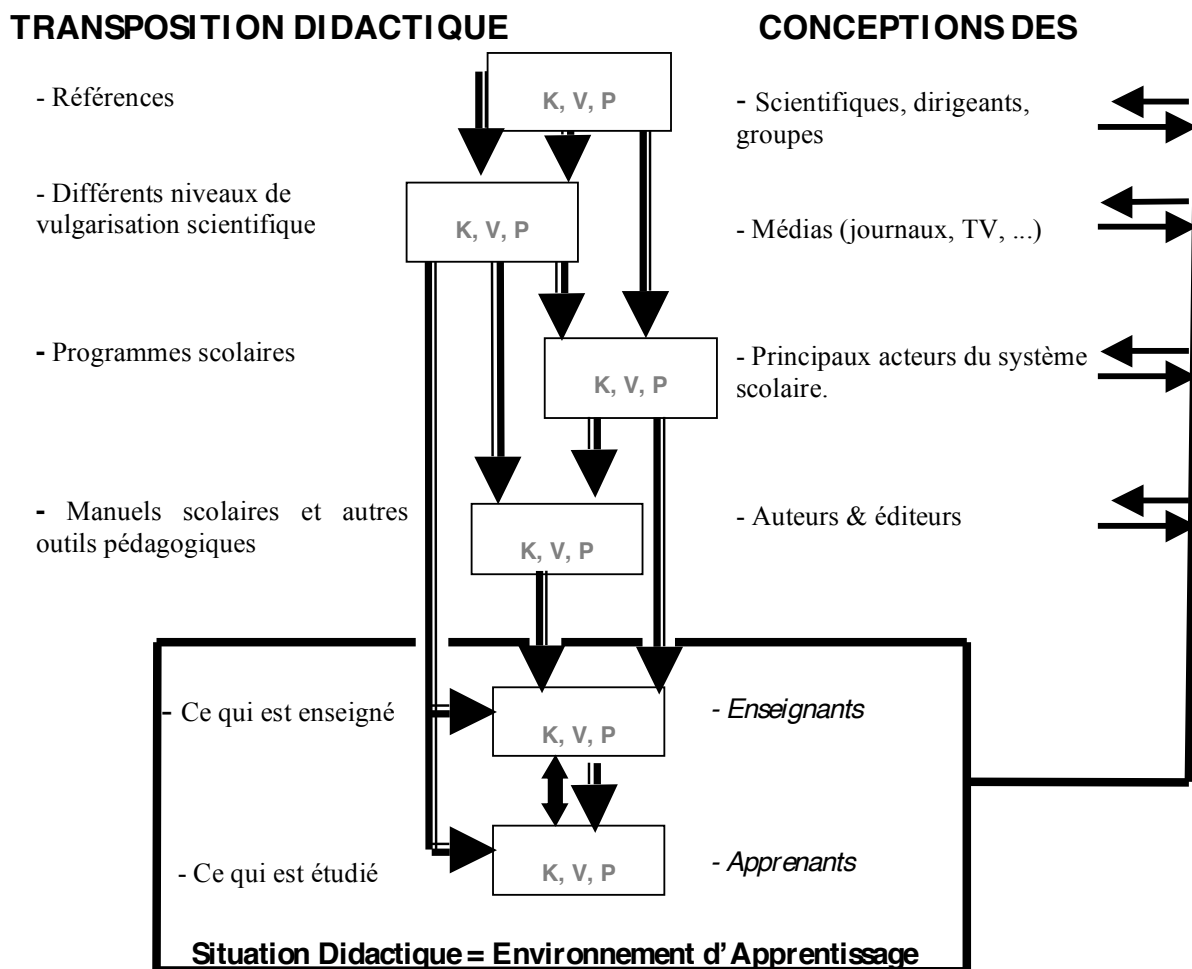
TRANSPOSITION DIDACTIQUE

CONCEPTIONS DES

- Références

K, V, P

- Scientifiques, dirigeants, groupes

- Différents niveaux de vulgarisation scientifique

K, V, P

- Médias (journaux, TV, ...)

- Programmes scolaires

K, V, P

- Principaux acteurs du système scolaire.

- Manuels scolaires et autres outils pédagogiques

K, V, P

- Auteurs & éditeurs

- Ce qui est enseigné

K, V, P

- Enseignants

- Ce qui est étudié

K, V, P

- Apprenants

Situation Didactique = Environnement d'Apprentissage